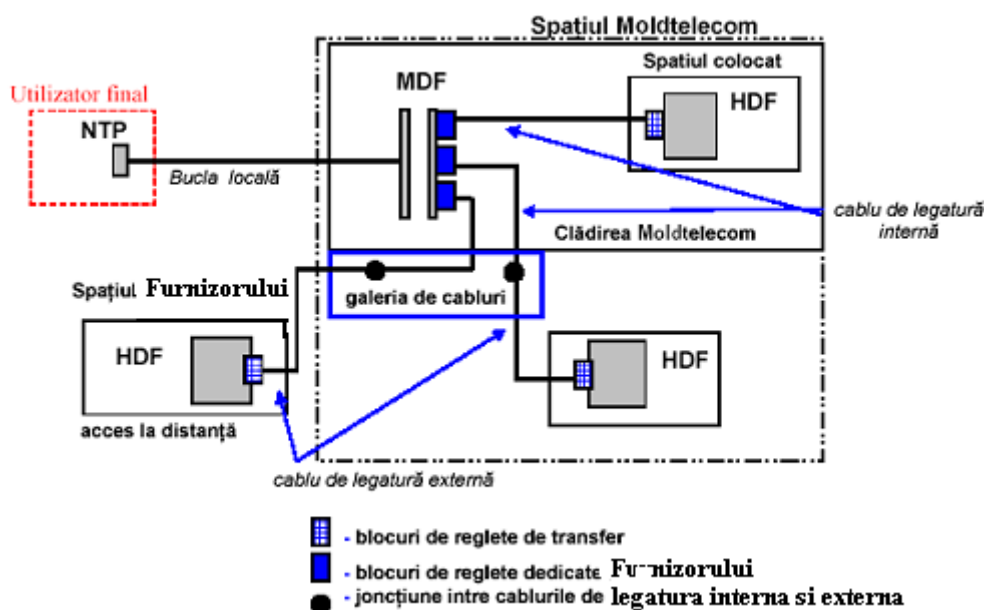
Spatiul Moldtelecom

Spatiul colocat

Utilizator final

MDF

HDF

NTP

Bucla locală

cablu de legatură internă

Clădirea Moldtelecom

Spațiul Furnizorului

galeria de cabluri

HDF

HDF

acces la distanță

cablu de legatură externă

- blocuri de reglete de transfer

- blocuri de reglete dedicate Furnizorului

- joncțiune intre cablurile de legatura interna si externa